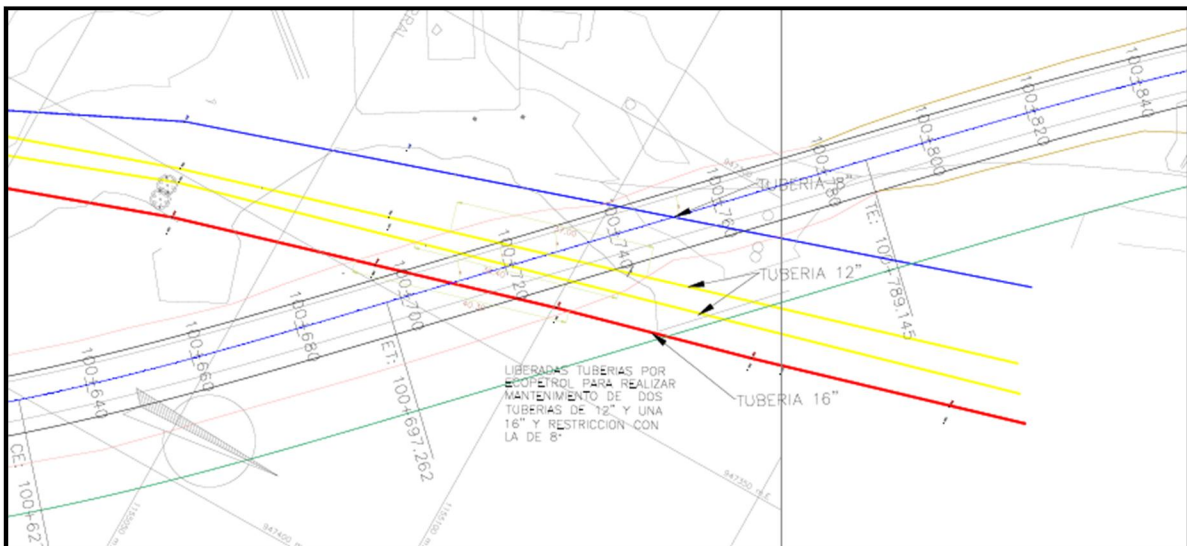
TUBERIA 8"

TUBERIA 12"

TUBERIA 16"

LIBERADAS TUBERIAS POR ECOPETROL PARA REALIZAR MANTENIMIENTO DE DOS TUBERIAS DE 12" Y UNA 16" Y RESTRICCION CON LA DE 8"

100+640

100+660

100+680

100+700

100+720

100+740

100+760

100+780

100+800

100+820

100+840

ET: 100+697.262

TE: 100+789.145

CE: 100+62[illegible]

947400

947350